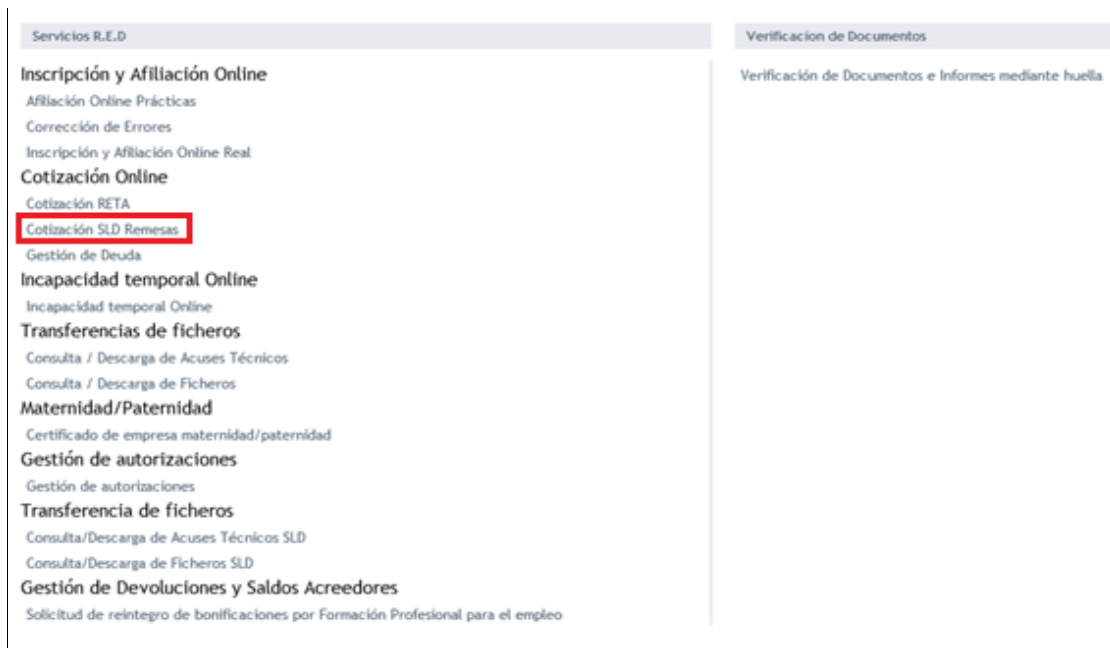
Servicios R.E.D

Inscripción y Afiliación Online
Afiliación Online Prácticas
Corrección de Errores
Inscripción y Afiliación Online Real

Cotización Online
Cotización RETA
Cotización SLD Remesas
Gestión de Deuda

Incapacidad temporal Online
Incapacidad temporal Online

Transferencias de ficheros
Consulta / Descarga de Acuses Técnicos
Consulta / Descarga de Ficheros

Maternidad/Paternidad
Certificado de empresa maternidad/paternidad

Gestión de autorizaciones
Gestión de autorizaciones

Transferencia de ficheros
Consulta/Descarga de Acuses Técnicos SLD
Consulta/Descarga de Ficheros SLD

Gestión de Devoluciones y Saldos Acreedores
Solicitud de reintegro de bonificaciones por Formación Profesional para el empleo

Verificacion de Documentos

Verificación de Documentos e Informes mediante huella